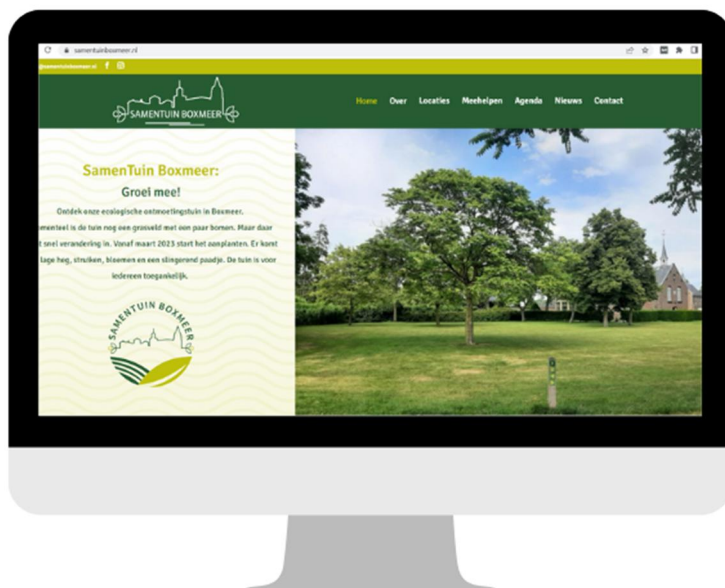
samentuinboxmeer.nl

@samentuinboxmeer.nl

SAMENTUIN BOXMEER

Home Over Locaties Meehelpen Agenda Nieuws Contact

SamenTuin Boxmeer:

Groei mee!

Ontdek onze ecologische ontmoetingstuin in Boxmeer. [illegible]menteel is de tuin nog een grasveld met een paar bomen. Maar daar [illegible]t snel verandering in. Vanaf maart 2023 start het aanplanten. Er komt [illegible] lage heg, struiken, bloemen en een slingerend paadje. De tuin is voor iedereen toegankelijk.

SAMENTUIN BOXMEER